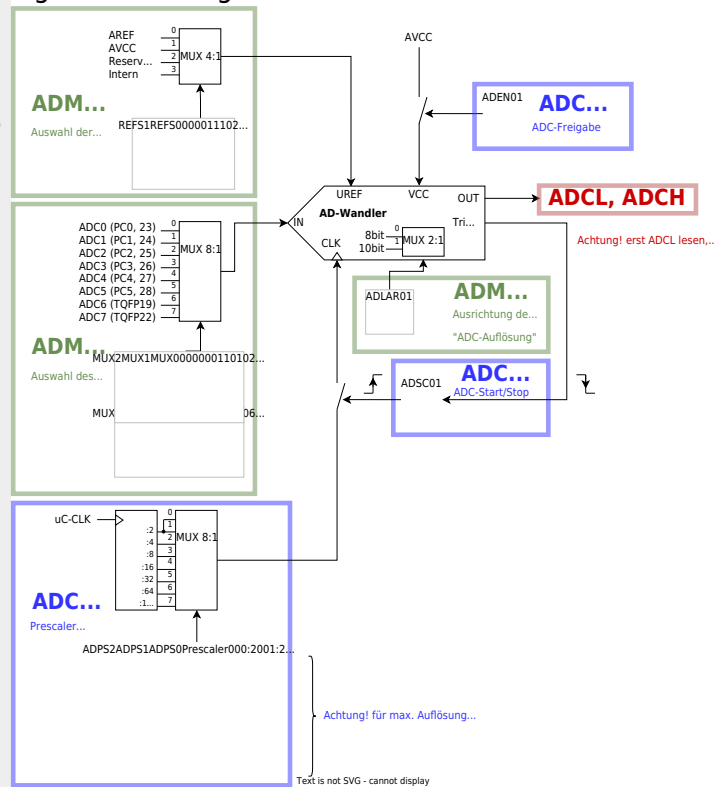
ADM...
Auswahl der...
AREF
AVCC
Reserv...
Intern
0
1
2
3
MUX 4:1
REFS1REFS0000001110 2...

AVCC
ADEN01
ADC...
ADC-Freigabe

UREF
VCC
OUT
AD-Wandler
IN
Tri...
CLK
ADCL, ADCH
Achtung! erst ADCL lesen,..

ADC0 (PC0, 23)
ADC1 (PC1, 24)
ADC2 (PC2, 25)
ADC3 (PC3, 26)
ADC4 (PC4, 27)
ADC5 (PC5, 28)
ADC6 (TQFP19)
ADC7 (TQFP22)
0
1
2
3
4
5
6
7
MUX 8:1
ADM...
Auswahl des...
MUX2MUX1MUX0000000110102...
MUX
06...

8bit
10bit
0
1
MUX 2:1
ADLAR01
ADM...
Ausrichtung de...
"ADC-Auflösung"

ADSC01
ADC...
ADC-Start/Stop

uC-CLK
:2
:4
:8
:16
:32
:64
:1...
0
1
2
3
4
5
6
7
MUX 8:1
ADC...
Prescaler...
ADPS2ADPS1ADPS0Prescaler000:2001:2...

Achtung! für max. Auflösung...
Text is not SVG - cannot display